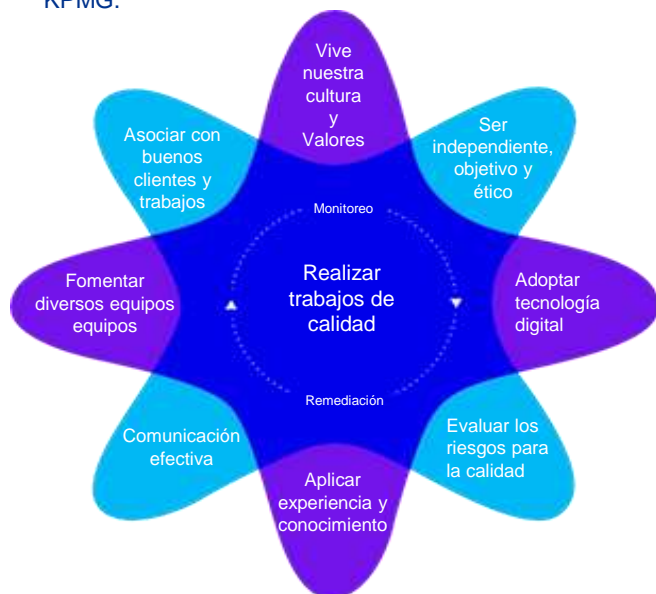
KPMG.

Vive nuestra cultura y Valores

Ser independiente, objetivo y ético

Adoptar tecnología digital

Evaluar los riesgos para la calidad

Aplicar experiencia y conocimiento

Comunicación efectiva

Fomentar diversos equipos equipos

Asociar con buenos clientes y trabajos

Monitoreo

Realizar trabajos de calidad

Remediación